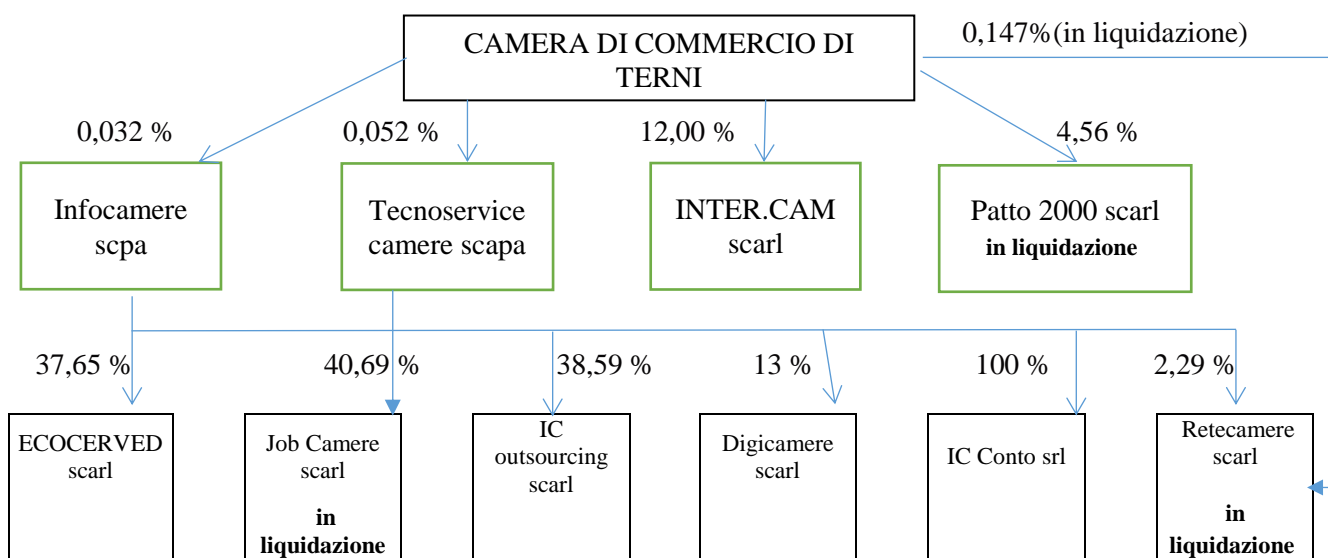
CAMERA DI COMMERCIO DI TERNI

0,147%(in liquidazione)

0,032 %

0,052 %

12,00 %

4,56 %

Infocamere scpa

Tecnoservice camere scapa

INTER.CAM scarl

Patto 2000 scarl
**in liquidazione**

37,65 %

40,69 %

38,59 %

13 %

100 %

2,29 %

ECOCERVED scarl

Job Camere scarl
**in liquidazione**

IC outsourcing scarl

Digicamere scarl

IC Conto srl

Retecamere scarl
**in liquidazione**